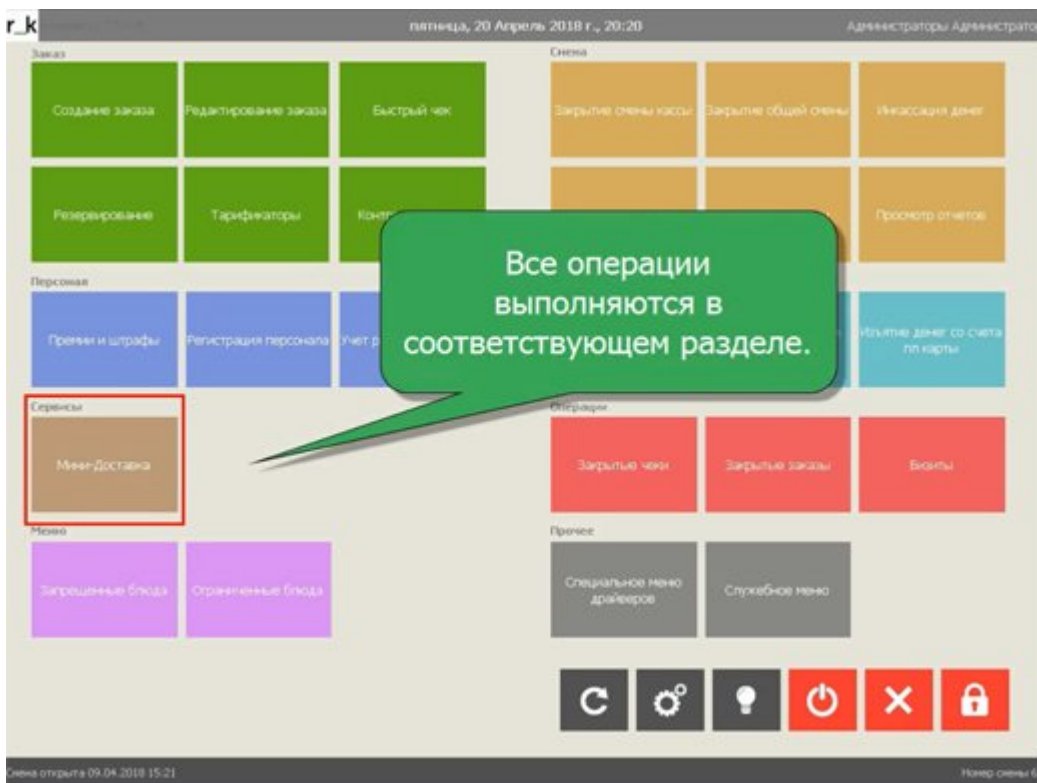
r_k

пятница, 20 Апрель 2018 г., 20:20

Администраторы Администрато

Заказ

Создание заказа

Редактирование заказа

Быстрый чек

Резервирование

Тарификаторы

Конт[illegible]

Смена

Закрытие смены кассы

Закрытие общей смены

Инкассация денег

Просмотр отчетов

Персонал

Премии и штрафы

Регистрация персонала

Учет р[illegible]

Изъятие денег со счета пл карты

Все операции выполняются в соответствующем разделе.

Сервисы

Мини-Доставка

Операции

Закрытые чеки

Закрытые заказы

Визиты

Меню

Запрещенные блюда

Ограниченные блюда

Прочее

Специальное меню драйверов

Служебное меню

Смена открыта 09.04.2018 15:21

Номер смены 6